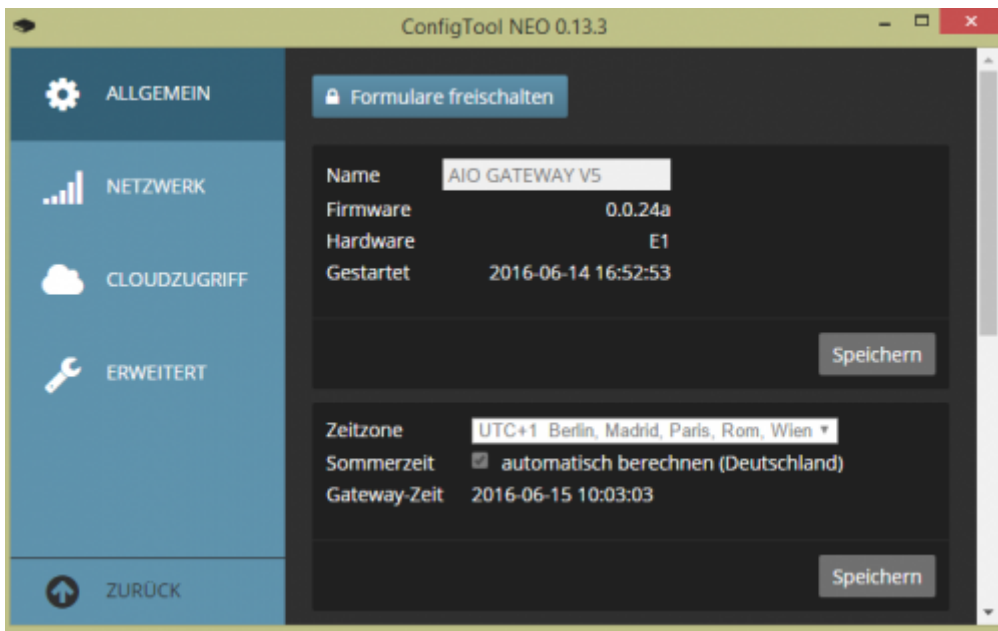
ConfigTool NEO 0.13.3

ALLGEMEIN

NETZWERK

CLOUDZUGRIFF

ERWEITERT

ZURÜCK

Formulare freischalten

Name AIO GATEWAY V5
Firmware 0.0.24a
Hardware E1
Gestartet 2016-06-14 16:52:53

Speichern

Zeitzone UTC+1 Berlin, Madrid, Paris, Rom, Wien
Sommerzeit automatisch berechnen (Deutschland)
Gateway-Zeit 2016-06-15 10:03:03

Speichern